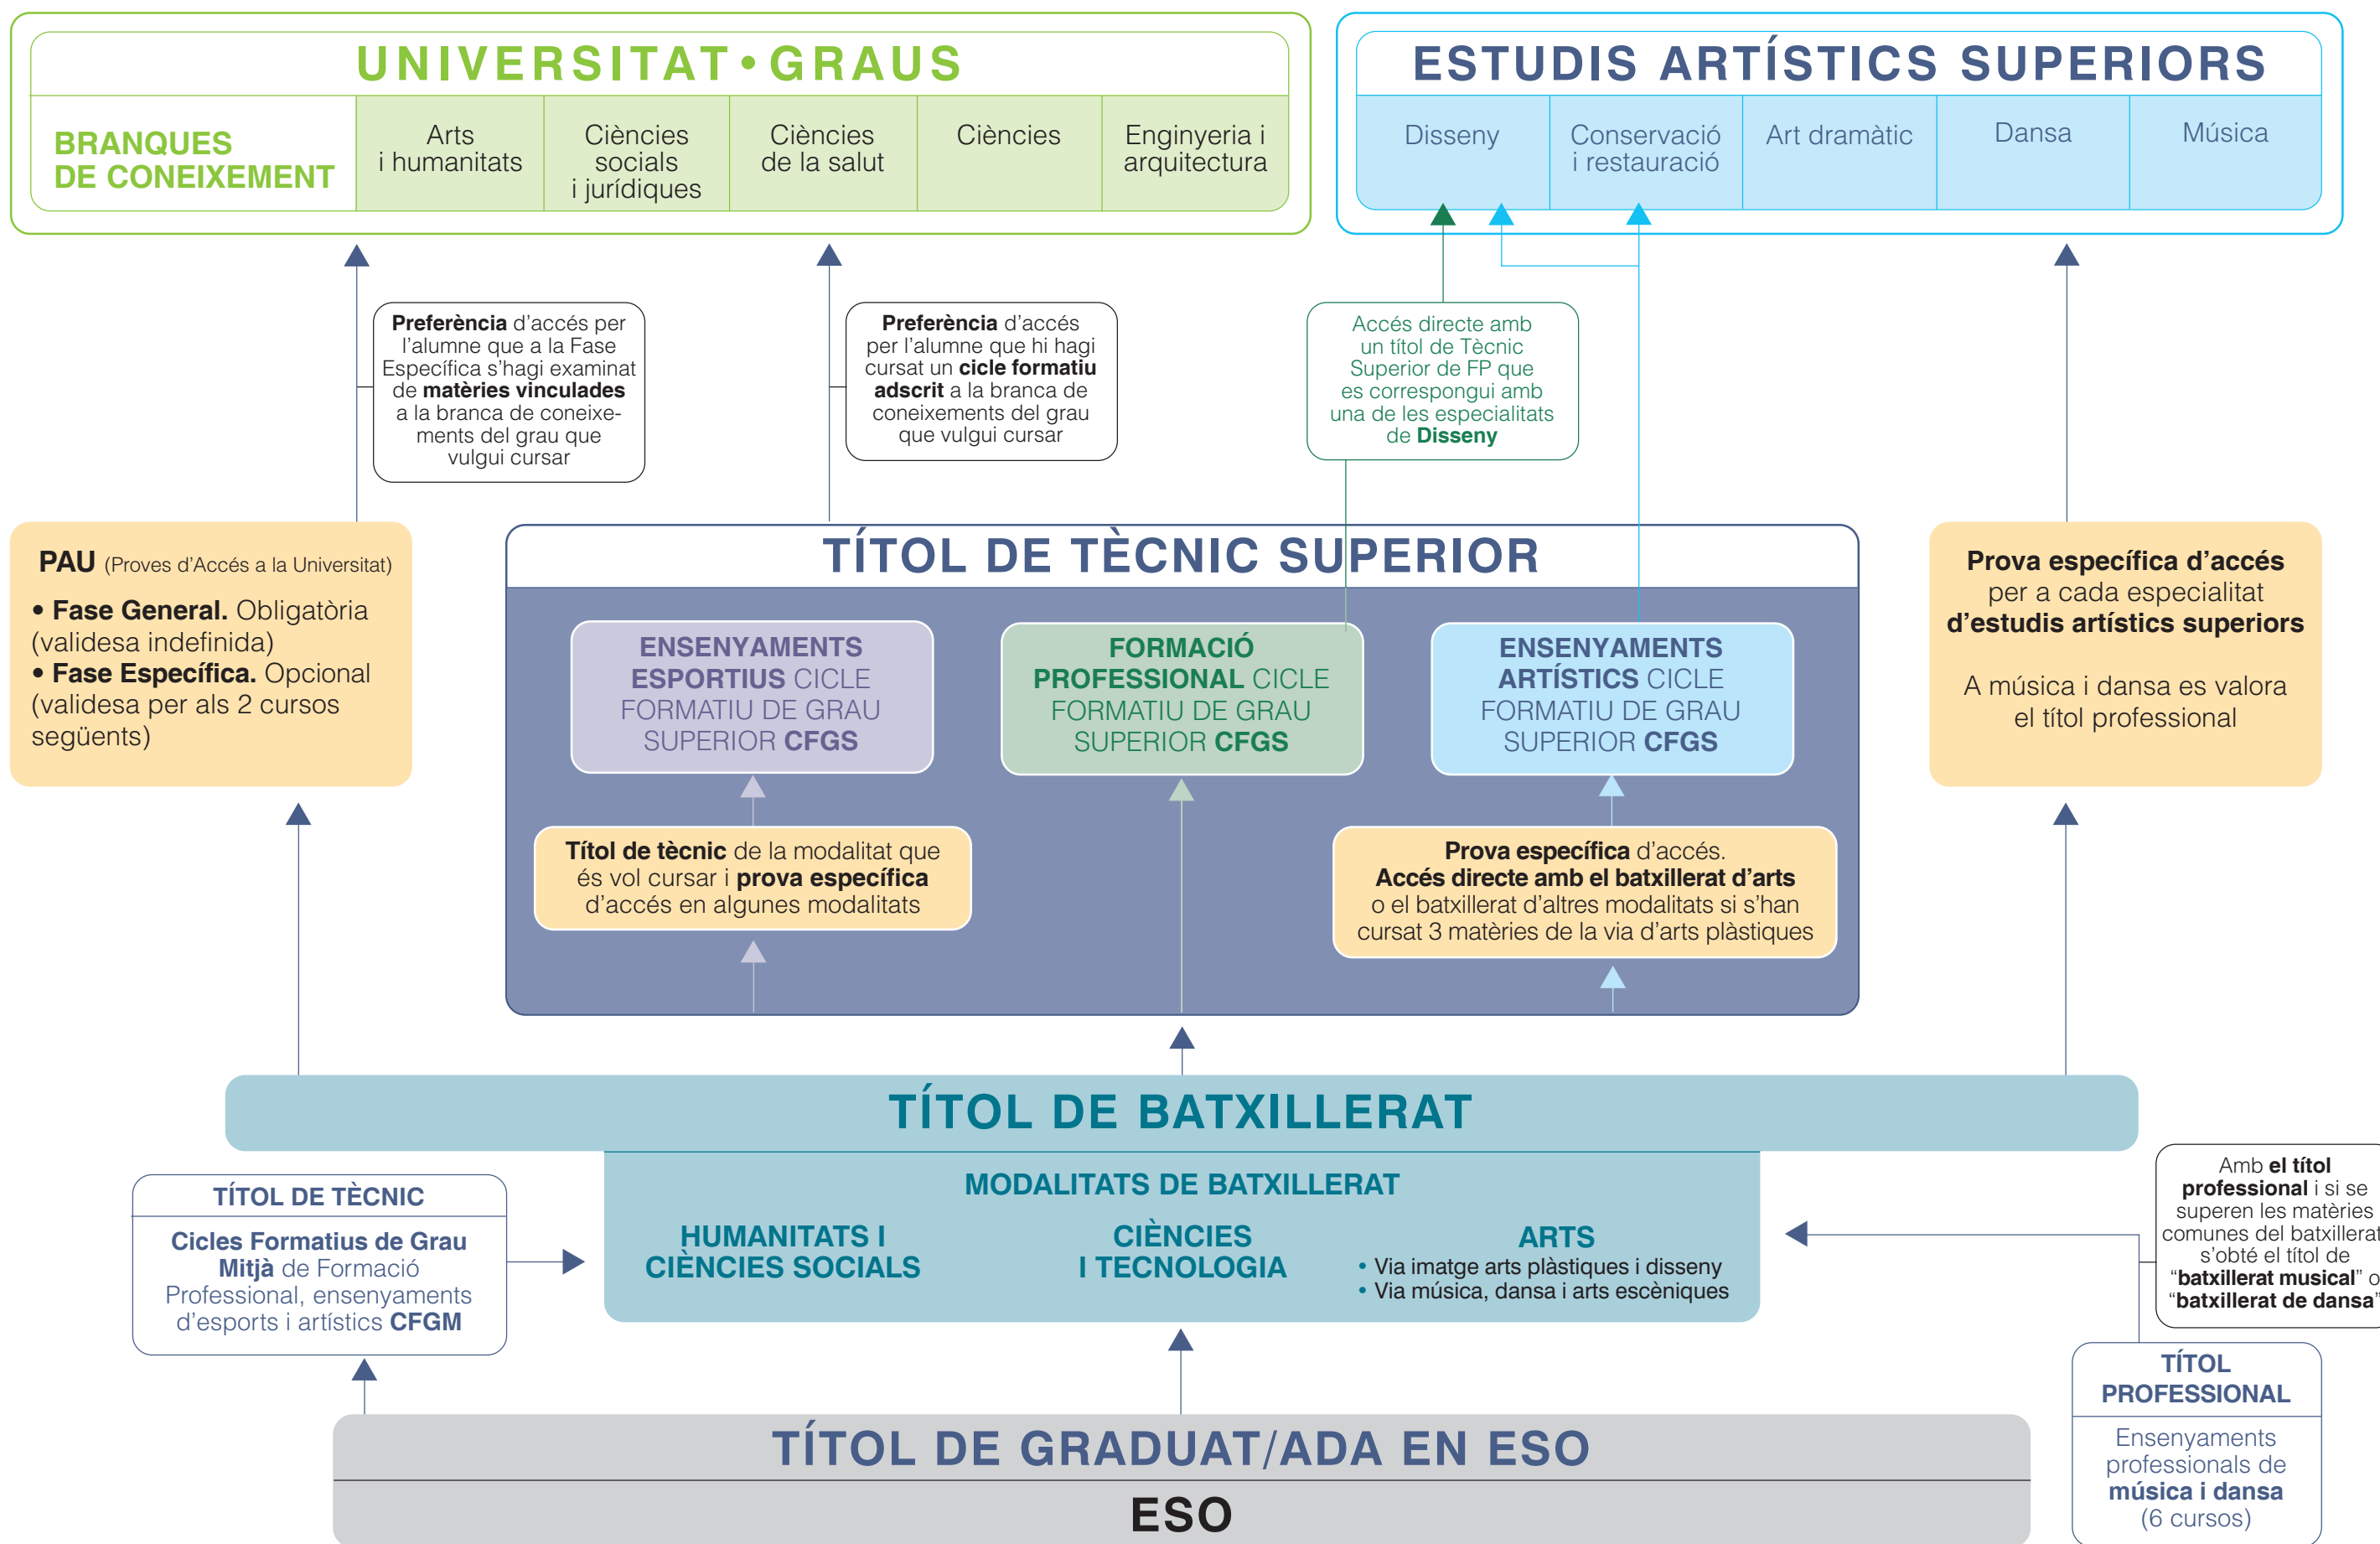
UNIVERSITAT • GRAUS

BRANQUES DE CONEIXEMENT

| Arts i humanitats | Ciències socials i jurídiques | Ciències de la salut | Ciències | Enginyeria i arquitectura |
|---|---|---|---|---|

ESTUDIS ARTÍSTICS SUPERIORS

| Disseny | Conservació i restauració | Art dramàtic | Dansa | Música |
|---|---|---|---|---|

Preferència d'accés per l'alumne que a la Fase Específica s'hagi examinat de matèries vinculades a la branca de coneixements del grau que vulgui cursar

Preferència d'accés per l'alumne que hi hagi cursat un cicle formatiu adscrit a la branca de coneixements del grau que vulgui cursar

Accés directe amb un títol de Tècnic Superior de FP que es correspongui amb una de les especialitats de Disseny

PAU (Proves d'Accés a la Universitat)
• Fase General. Obligatòria (validesa indefinida)
• Fase Específica. Opcional (validesa per als 2 cursos següents)

TÍTOL DE TÈCNIC SUPERIOR

ENSENYAMENTS ESPORTIUS CICLE FORMATIU DE GRAU SUPERIOR CFGS

FORMACIÓ PROFESSIONAL CICLE FORMATIU DE GRAU SUPERIOR CFGS

ENSENYAMENTS ARTÍSTICS CICLE FORMATIU DE GRAU SUPERIOR CFGS

Títol de tècnic de la modalitat que és vol cursar i prova específica d'accés en algunes modalitats

Prova específica d'accés.
Accés directe amb el batxillerat d'arts o el batxillerat d'altres modalitats si s'han cursat 3 matèries de la via d'arts plàstiques

Prova específica d'accés per a cada especialitat d'estudis artístics superiors

A música i dansa es valora el títol professional

TÍTOL DE BATXILLERAT

MODALITATS DE BATXILLERAT
HUMANITATS I CIÈNCIES SOCIALS
CIÈNCIES I TECNOLOGIA
ARTS
• Via imatge arts plàstiques i disseny
• Via música, dansa i arts escèniques

TÍTOL DE TÈCNIC
Cicles Formatius de Grau Mitjà de Formació Professional, ensenyaments d'esports i artístics CFGM

Amb el títol professional i si se superen les matèries comunes del batxillerat s'obté el títol de "batxillerat musical" o "batxillerat de dansa"

TÍTOL PROFESSIONAL
Ensenyaments professionals de música i dansa (6 cursos)

TÍTOL DE GRADUAT/ADA EN ESO
ESO